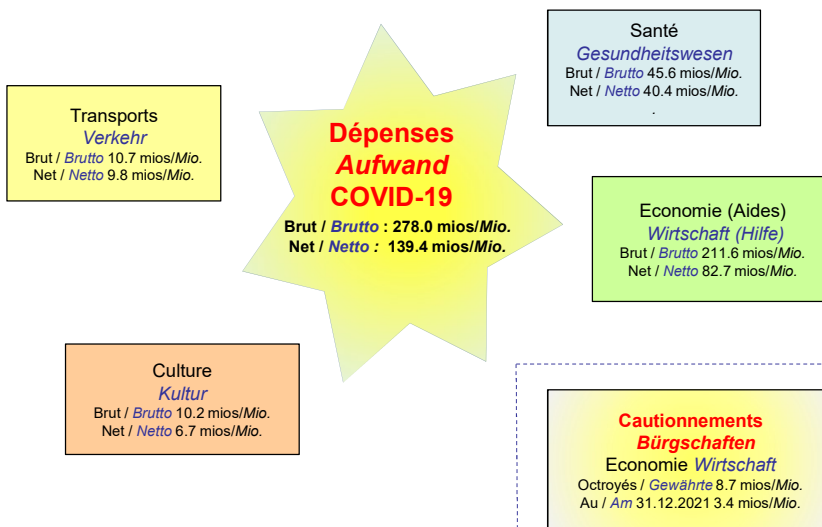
Dépenses
Aufwand
COVID-19
Brut / Brutto : 278.0 mios/Mio.
Net / Netto : 139.4 mios/Mio.

Santé
Gesundheitswesen
Brut / Brutto 45.6 mios/Mio.
Net / Netto 40.4 mios/Mio.
.

Transports
Verkehr
Brut / Brutto 10.7 mios/Mio.
Net / Netto 9.8 mios/Mio.

Economie (Aides)
Wirtschaft (Hilfe)
Brut / Brutto 211.6 mios/Mio.
Net / Netto 82.7 mios/Mio.

Culture
Kultur
Brut / Brutto 10.2 mios/Mio.
Net / Netto 6.7 mios/Mio.

Cautionnements
Bürgschaften
Economie Wirtschaft
Octroyés / Gewährte 8.7 mios/Mio.
Au / Am 31.12.2021 3.4 mios/Mio.